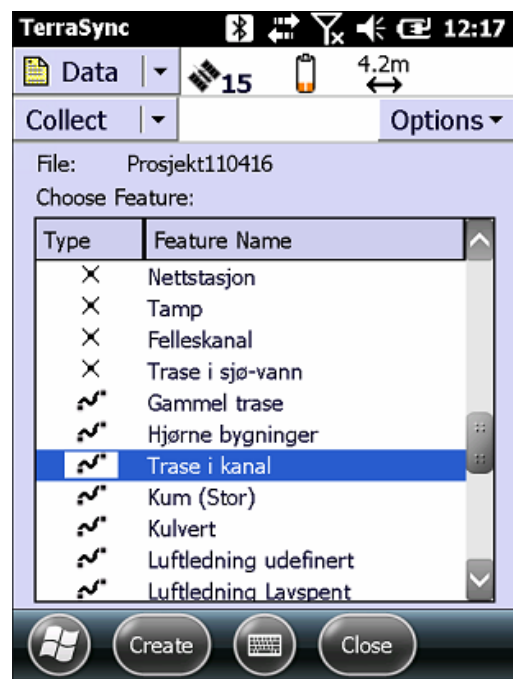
TerraSync 12:17

Data 15 4.2m

Collect Options

File: Prosjekt110416

Choose Feature:

| Type | Feature Name |
|---|---|
| | Nettstasjon |
| | Tamp |
| | Felleskanal |
| | Trase i sjø-vann |
| | Gammel trase |
| | Hjørne bygninger |
| | Trase i kanal |
| | Kum (Stor) |
| | Kulvert |
| | Luftledning udefinert |
| | Luftledning Lavspent |

Create Close